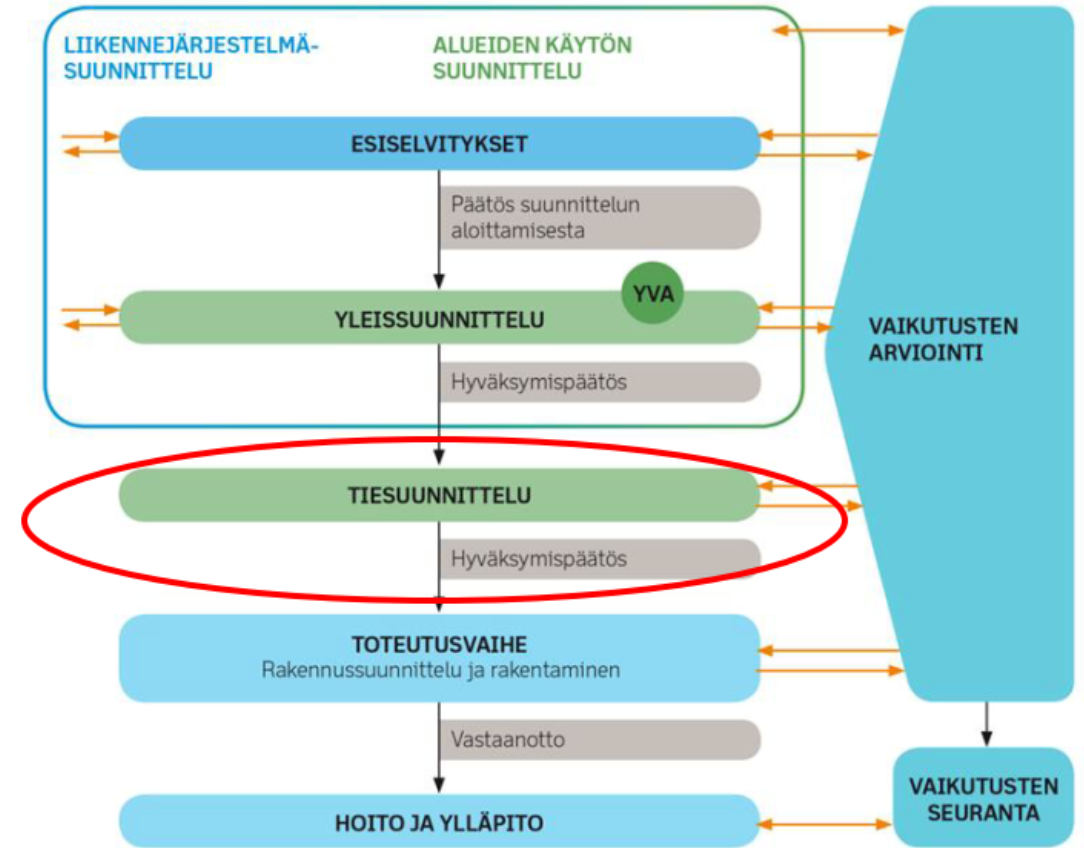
LIIKENNEJÄRJESTELMÄSUUNNITTELU

ALUEIDEN KÄYTÖN SUUNNITTELU

ESISELVITYKSET

Päätös suunnittelun aloittamisesta

YVA

YLEISSUUNNITTELU

Hyväksymispäätös

TIESUUNNITTELU

Hyväksymispäätös

TOTEUTUSVAIHE
Rakennussuunnittelu ja rakentaminen

Vastaanotto

HOITO JA YLLÄPITO

VAIKUTUSTEN ARVIOINTI

VAIKUTUSTEN SEURANTA